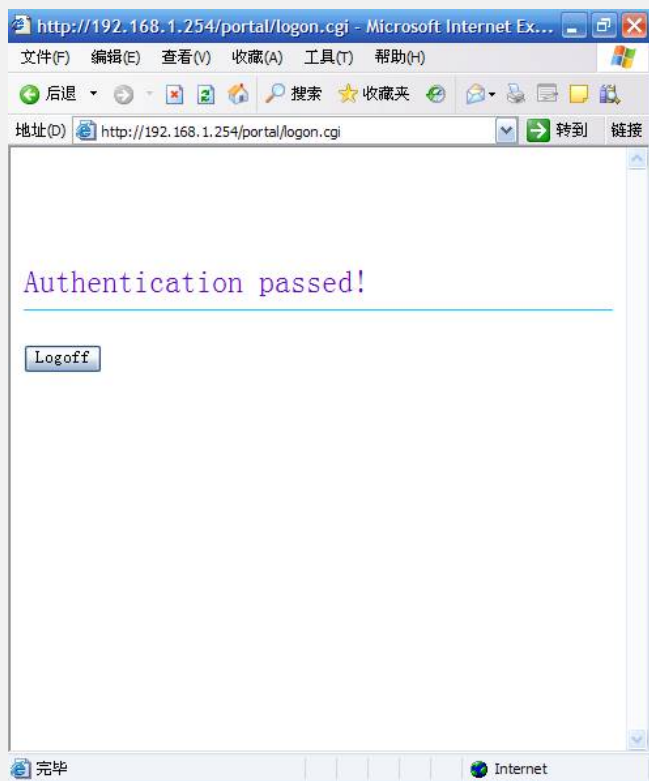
http://192.168.1.254/portal/logon.cgi - Microsoft Internet Ex...

文件(F) 编辑(E) 查看(V) 收藏(A) 工具(T) 帮助(H)

后退 搜索 收藏夹

地址(D) http://192.168.1.254/portal/logon.cgi 转到 链接

Authentication passed!

Logoff

完毕 Internet